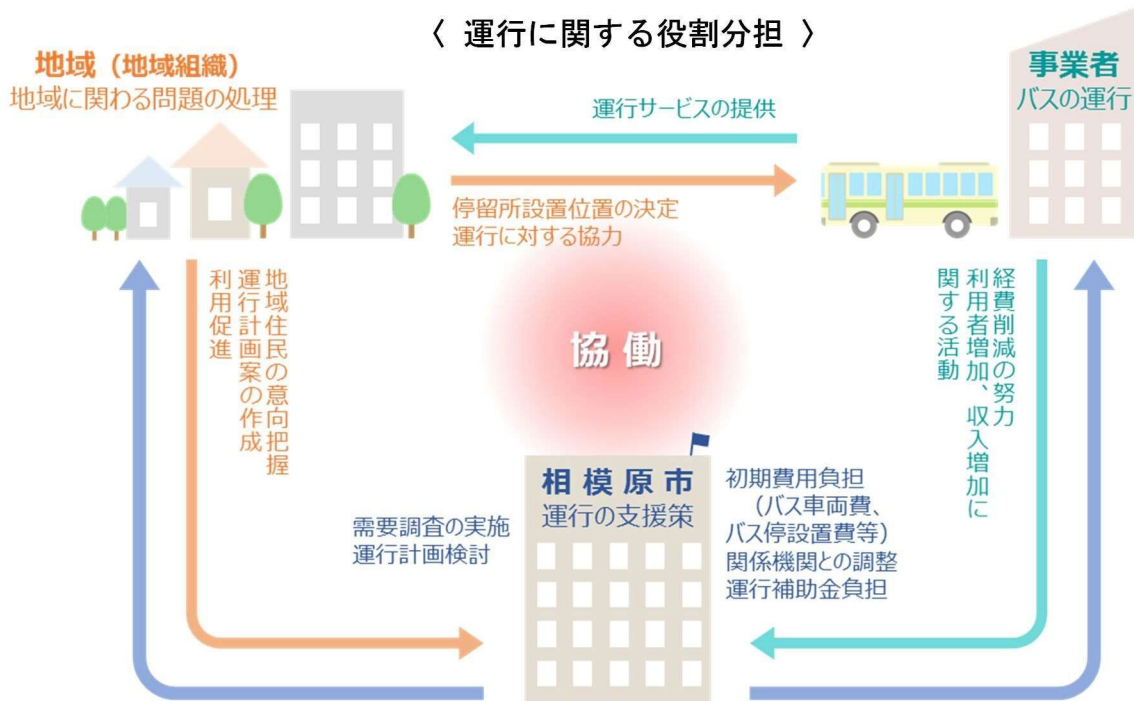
〈 運行に関する役割分担 〉

地域（地域組織）
地域に関わる問題の処理

事業者
バスの運行

運行サービスの提供

停留所設置位置の決定
運行に対する協力

地域住民の意向把握
運行計画案の作成
利用促進

協 働

経費削減の努力
利用者増加、収入増加に関する活動

相模原市
運行の支援策

需要調査の実施
運行計画検討

初期費用負担
（バス車両費、
バス停設置費等）
関係機関との調整
運行補助金負担